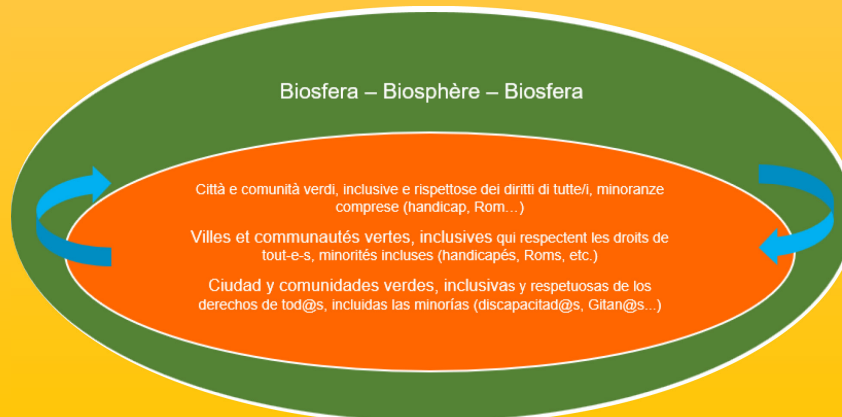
Biosfera – Biosphère – Biosfera

Città e comunità verdi, inclusive e rispettose dei diritti di tutte/i, minoranze comprese (handicap, Rom...)

Villes et communautés vertes, inclusives qui respectent les droits de tout-e-s, minorités incluses (handicapés, Roms, etc.)

Ciudad y comunidades verdes, inclusivas y respetuosas de los derechos de tod@s, incluidas las minorías (discapacitad@s, Gitan@s...)